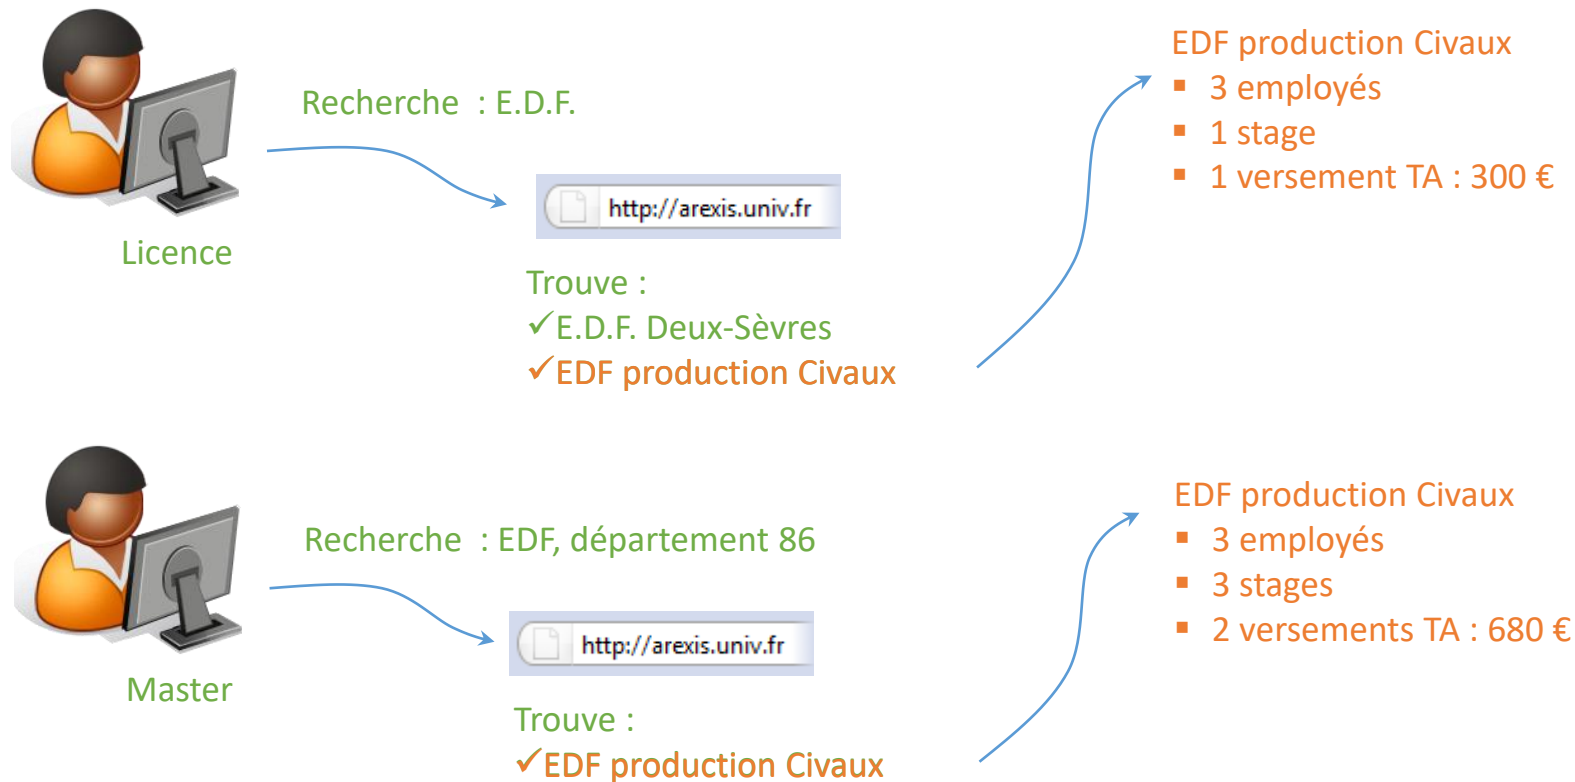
Licence

Recherche : E.D.F.

http://arexis.univ.fr

Trouve :
✓E.D.F. Deux-Sèvres
✓EDF production Civaux

EDF production Civaux
- 3 employés
- 1 stage
- 1 versement TA : 300 €

Master

Recherche : EDF, département 86

http://arexis.univ.fr

Trouve :
✓EDF production Civaux

EDF production Civaux
- 3 employés
- 3 stages
- 2 versements TA : 680 €